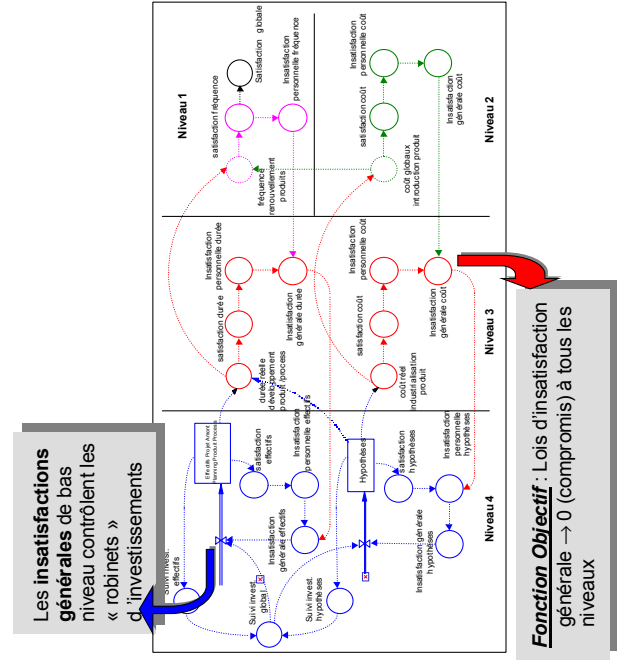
Niveau 1

Satisfaction globale

Insatisfaction personnelle fréquence

satisfaction fréquence

fréquence renouvellement produits

Niveau 2

Insatisfaction personnelle coût

satisfaction coût

Insatisfaction générale coût

coût globaux introduction produit

Niveau 3

Insatisfaction personnelle durée

satisfaction durée

Insatisfaction générale durée

durée réelle développement produit /process

Insatisfaction personnelle coût

satisfaction coût

Insatisfaction générale coût

coût réel industrialisation produit

Niveau 4

Effectifs Projet Amont Planning Product Process

satisfaction effectifs

Insatisfaction personnelle effectifs

Insatisfaction générale effectifs

Suivi invest effectifs

Suivi invest global

Hypothèses

satisfaction hypothèses

Insatisfaction personnelle hypothèses

Insatisfaction générale hypothèses

Suivi invest hypothèses

Les **insatisfactions générales** de bas niveau contrôlent les « robinets » d'investissements

***Fonction Objectif*** : Lois d'insatisfaction générale → 0 (compromis) à tous les niveaux